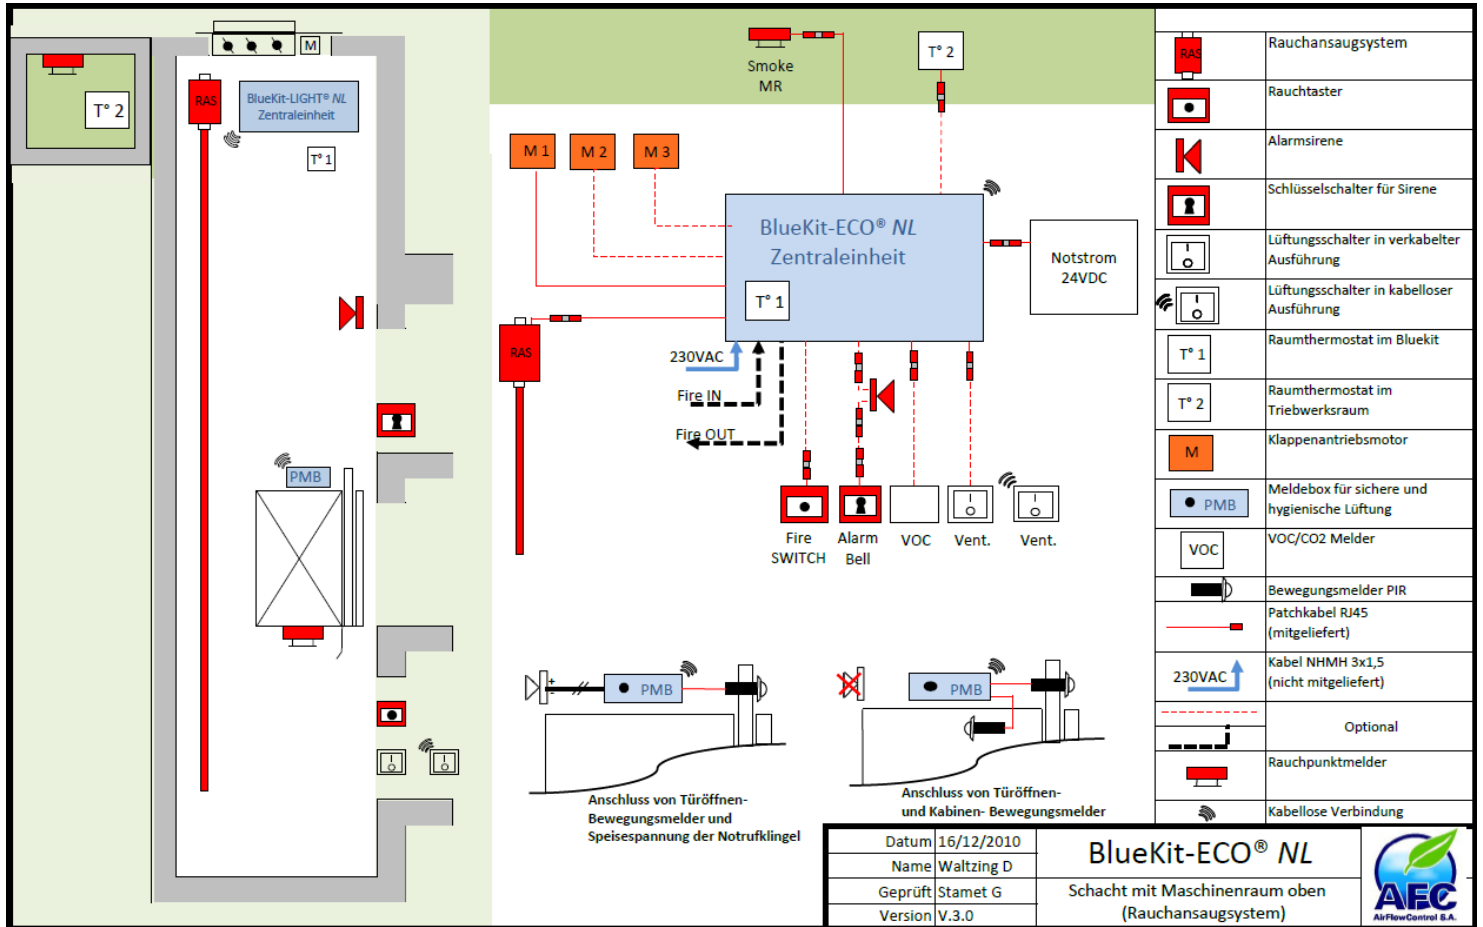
M

T° 2

RAS

BlueKit-LIGHT® NL
Zentraleinheit

T° 1

PMB

Smoke
MR

T° 2

M 1
M 2
M 3

BlueKit-ECO® NL
Zentraleinheit

T° 1

Notstrom
24VDC

RAS

230VAC

Fire IN

Fire OUT

Fire
SWITCH

Alarm
Bell

VOC

Vent.

Vent.

PMB

Anschluss von Türöffnen-
Bewegungsmelder und
Speisespannung der Notrufklingel

PMB

Anschluss von Türöffnen-
und Kabinen- Bewegungsmelder

| | |
|---|---|
| RAS | Rauchansaugsystem |
| | Rauchtaster |
| | Alarmsirene |
| | Schlüsselschalter für Sirene |
| | Lüftungsschalter in verkabelter Ausführung |
| | Lüftungsschalter in kabelloser Ausführung |
| T° 1 | Raumthermostat im Bluekit |
| T° 2 | Raumthermostat im Triebwerksraum |
| M | Klappenantriebsmotor |
| PMB | Meldebox für sichere und hygienische Lüftung |
| VOC | VOC/CO2 Melder |
| | Bewegungsmelder PIR |
| | Patchkabel RJ45 (mitgeliefert) |
| 230VAC | Kabel NHMH 3x1,5 (nicht mitgeliefert) |
| | Optional |
| | Rauchpunktmelder |
| | Kabellose Verbindung |

| | |
|---|---|
| Datum | 16/12/2010 |
| Name | Waltzing D |
| Geprüft | Stamet G |
| Version | V.3.0 |

BlueKit-ECO® NL
Schacht mit Maschinenraum oben
(Rauchansaugsystem)

AFC
AirFlowControl S.A.